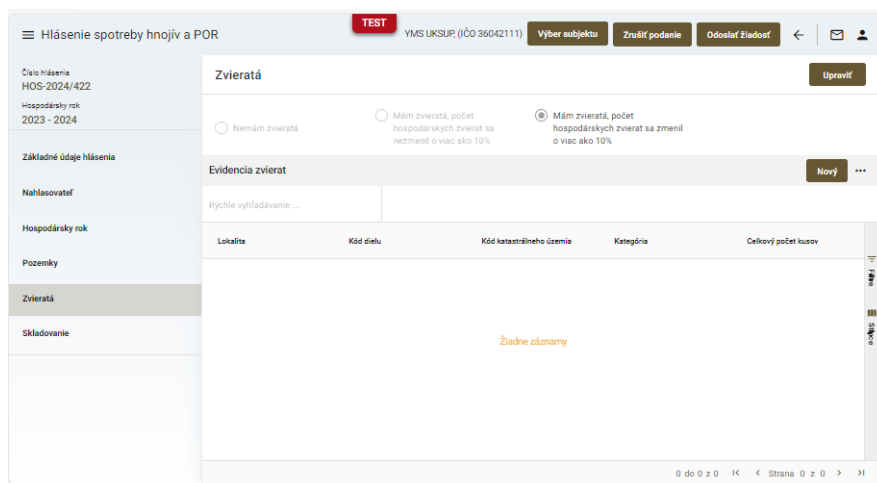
Hlásenie spotreby hnojív a POR

TEST

YMS UKSUP, (IČO 36042111)

Výber subjektu

Zrušiť podanie

Odoslať žiadosť

Číslo hlásenia
HOS-2024/422

Hospodársky rok
2023 - 2024

Základné údaje hlásenia

Nahlasovateľ

Hospodársky rok

Pozemky

Zvieratá

Skladovanie

Zvieratá

Upraviť

Nemám zvieratá

Mám zvieratá, počet hospodárskych zvierat sa nezmenil o viac ako 10%

Mám zvieratá, počet hospodárskych zvierat sa zmenil o viac ako 10%

Evidencia zvierat

Nový

Rýchle vyhľadávanie ...

| Lokalita | Kód dielu | Kód katastrálneho územia | Kategória | Celkový počet kusov |
|---|---|---|---|---|

Filtre

Stĺpce

Žiadne záznamy

0 do 0 z 0

Strana 0 z 0